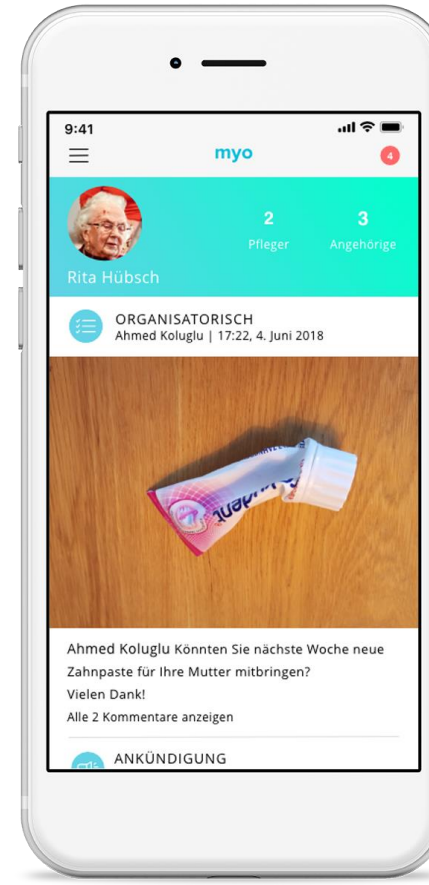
9:41

myo

4

Rita Hübsch

2
Pfleger

3
Angehörige

ORGANISATORISCH
Ahmed Koluglu | 17:22, 4. Juni 2018

Ahmed Koluglu Könnten Sie nächste Woche neue Zahnpaste für Ihre Mutter mitbringen?
Vielen Dank!
Alle 2 Kommentare anzeigen

ANKÜNDIGUNG